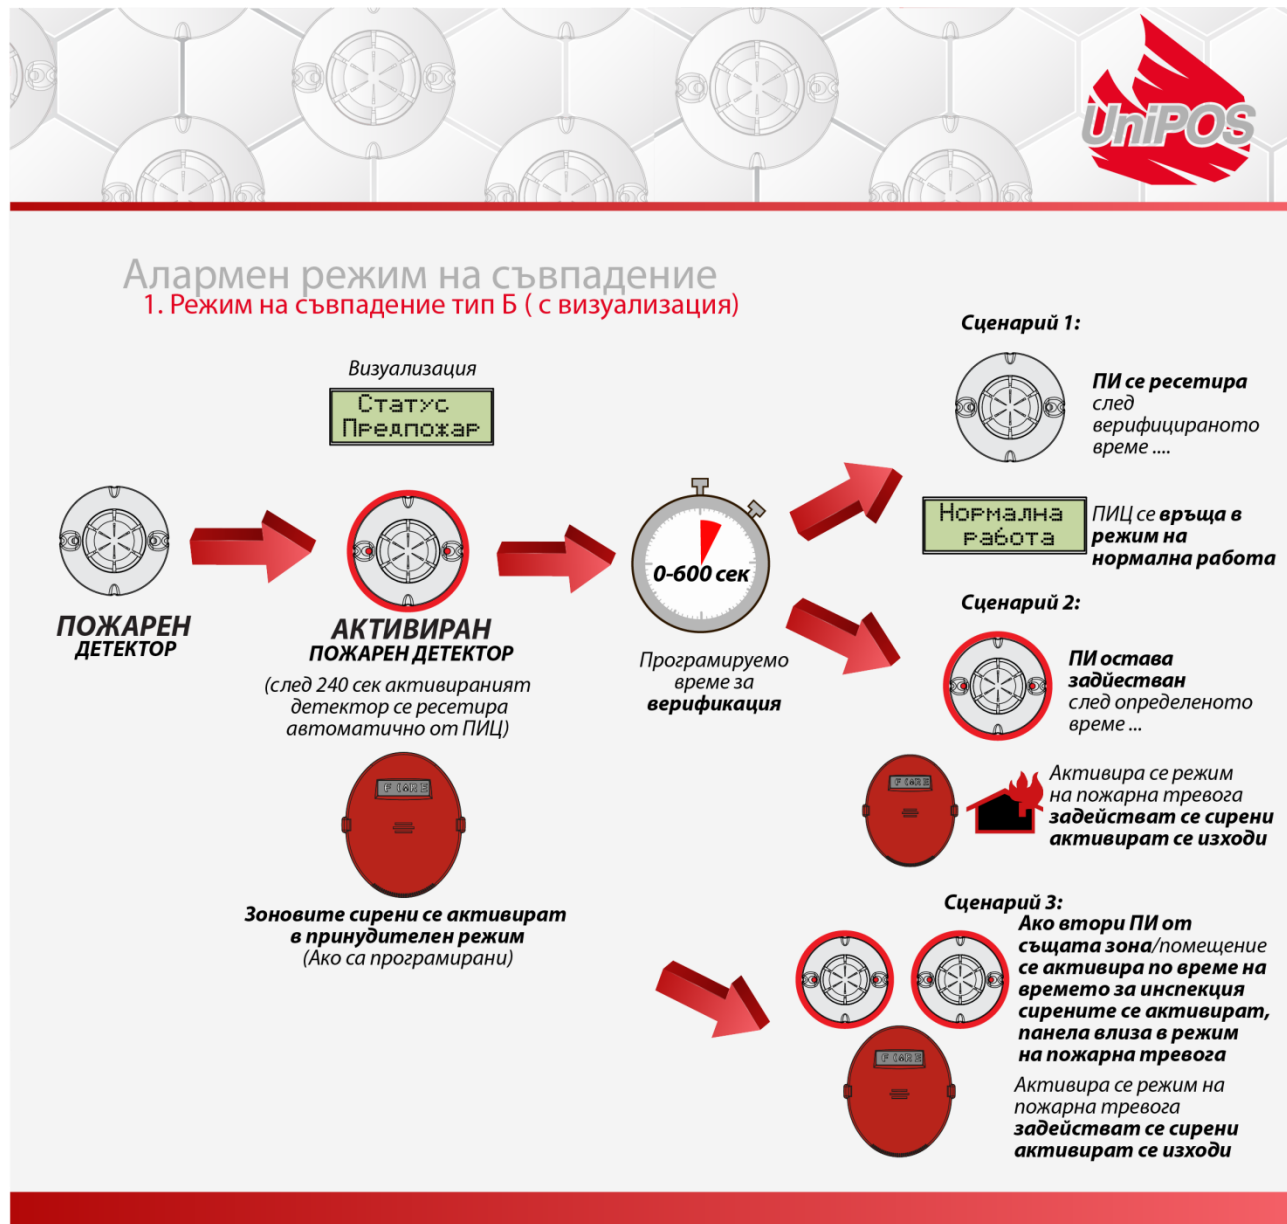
UniPOS

Алармен режим на съвпадение
1. Режим на съвпадение тип Б ( с визуализация)

Визуализация
Статус
Предпожар

ПОЖАРЕН ДЕТЕКТОР

АКТИВИРАН ПОЖАРЕН ДЕТЕКТОР
(след 240 сек активираният детектор се ресетира автоматично от ПИЦ)

FIRE

Зоновите сирени се активират в принудителен режим
(Ако са програмирани)

0-600 сек

Програмируемо време за верификация

Сценарий 1:
ПИ се ресетира след верифицираното време ....

Нормална работа
ПИЦ се връща в режим на нормална работа

Сценарий 2:
ПИ остава задействан след определеното време ...

FIRE
Активира се режим на пожарна тревога задействат се сирени активират се изходи

Сценарий 3:
Ако втори ПИ от същата зона/помещение се активира по време на времето за инспекция сирените се активират, панела влиза в режим на пожарна тревога

FIRE
Активира се режим на пожарна тревога задействат се сирени активират се изходи